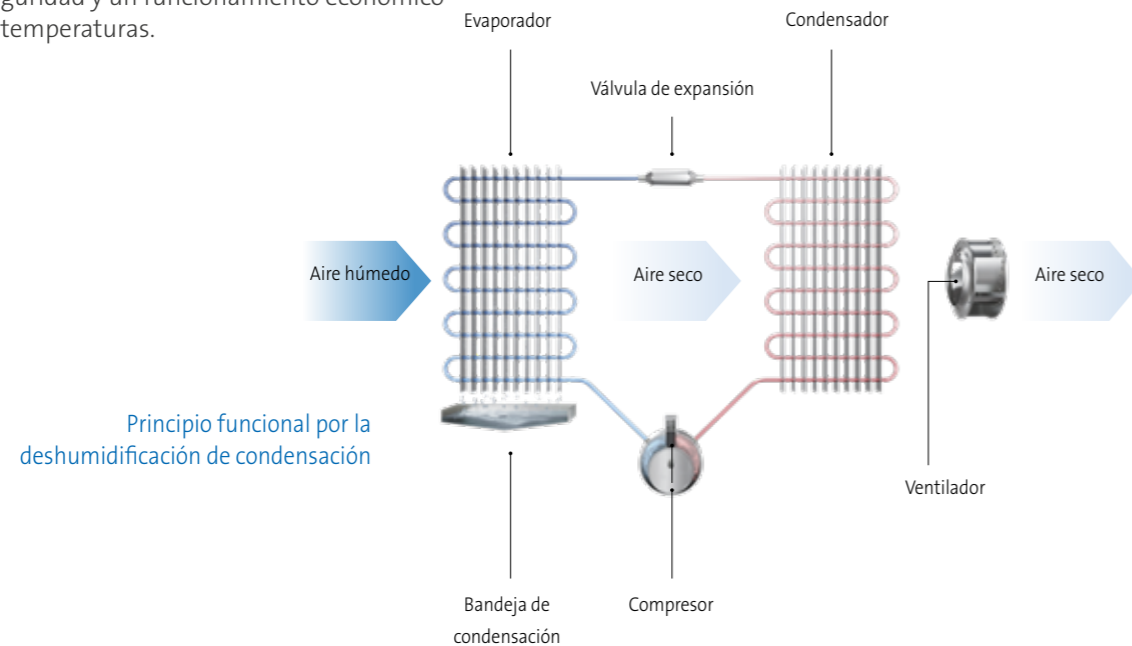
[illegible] y un funcionamiento económico temperaturas.

Evaporador

Condensador

Válvula de expansión

Aire húmedo

Aire seco

Aire seco

Principio funcional por la deshumidificación de condensación

Ventilador

Bandeja de condensación

Compresor